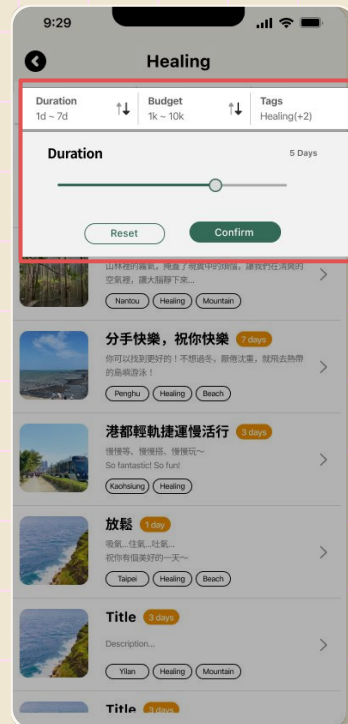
9:29

Healing

Duration
1d ~ 7d

Budget
1k ~ 10k

Tags
Healing(+2)

Duration

5 Days

Reset

Confirm

山林裡的露氣，飄盪了雨霧中的樹皮，讓我們在清爽的空氣裡，讓大腦靜下來...

Nantou
Healing
Mountain

分手快樂，祝你快樂
7 days

你可以找到更好的！不想過冬，厭倦沈重，就飛去熱帶的島嶼游泳！

Penghu
Healing
Beach

港都輕軌捷運慢活行
3 days

慢慢等、慢慢搭、慢慢玩～
So fantastic! So fun!

Kaohsiung
Healing

放鬆
1 day

吸氣...住氣...吐氣...
祝你有個美好的一天～

Taipei
Healing
Beach

Title
3 days

Description...

Yilan
Healing
Mountain

Title
3 days